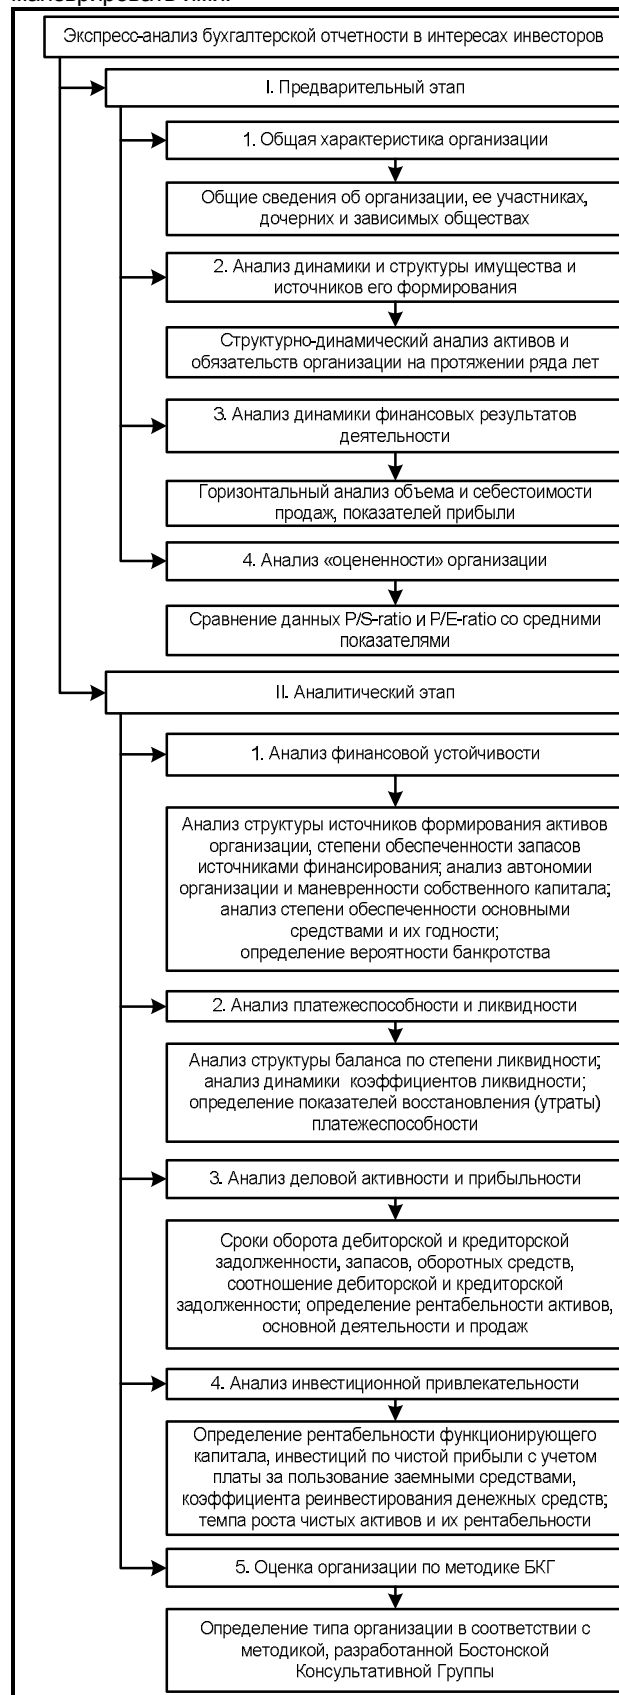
маневрировать ими.

Экспресс-анализ бухгалтерской отчетности в интересах инвесторов

I. Предварительный этап

1. Общая характеристика организации

Общие сведения об организации, ее участниках, дочерних и зависимых обществах

2. Анализ динамики и структуры имущества и источников его формирования

Структурно-динамический анализ активов и обязательств организации на протяжении ряда лет

3. Анализ динамики финансовых результатов деятельности

Горизонтальный анализ объема и себестоимости продаж, показателей прибыли

4. Анализ «оцененности» организации

Сравнение данных P/S-ratio и P/E-ratio со средними показателями

II. Аналитический этап

1. Анализ финансовой устойчивости

Анализ структуры источников формирования активов организации, степени обеспеченности запасов источниками финансирования; анализ автономии организации и маневренности собственного капитала; анализ степени обеспеченности основными средствами и их годности; определение вероятности банкротства

2. Анализ платежеспособности и ликвидности

Анализ структуры баланса по степени ликвидности; анализ динамики коэффициентов ликвидности; определение показателей восстановления (утраты) платежеспособности

3. Анализ деловой активности и прибыльности

Сроки оборота дебиторской и кредиторской задолженности, запасов, оборотных средств, соотношение дебиторской и кредиторской задолженности; определение рентабельности активов, основной деятельности и продаж

4. Анализ инвестиционной привлекательности

Определение рентабельности функционирующего капитала, инвестиций по чистой прибыли с учетом платы за пользование заемными средствами, коэффициента реинвестирования денежных средств; темпа роста чистых активов и их рентабельности

5. Оценка организации по методике БКГ

Определение типа организации в соответствии с методикой, разработанной Бостонской Консультативной Группы